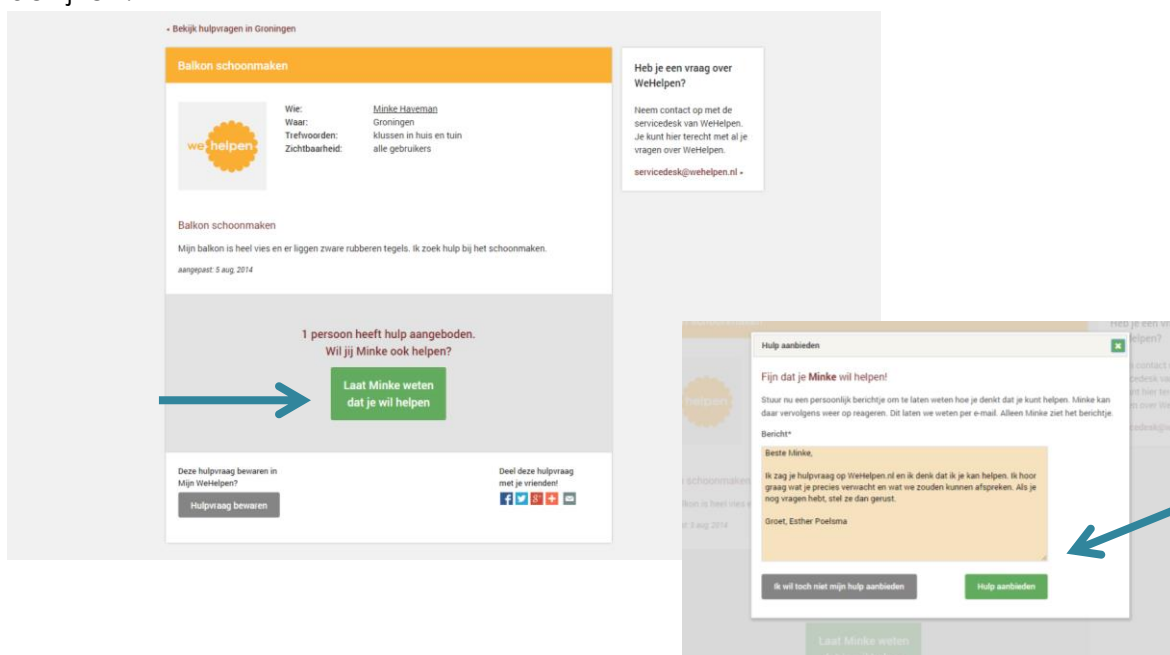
‹ Bekijk hulpvragen in Groningen

Balkon schoonmaken

we helpen

| Wie: | Minke Haveman |
|---|---|
| Waar: | Groningen |
| Trefwoorden: | klussen in huis en tuin |
| Zichtbaarheid: | alle gebruikers |

Balkon schoonmaken

Mijn balkon is heel vies en er liggen zware rubberen tegels. Ik zoek hulp bij het schoonmaken.

aangepast: 5 aug. 2014

1 persoon heeft hulp aangeboden.
Wil jij Minke ook helpen?

Laat Minke weten dat je wil helpen

Deze hulpvraag bewaren in Mijn WeHelpen?

Hulpvraag bewaren

Deel deze hulpvraag met je vrienden!

Heb je een vraag over WeHelpen?

Neem contact op met de servicedesk van WeHelpen. Je kunt hier terecht met al je vragen over WeHelpen.

servicedesk@wehelpen.nl ›

Hulp aanbieden

Fijn dat je Minke wil helpen!

Stuur nu een persoonlijk berichtje om te laten weten hoe je denkt dat je kunt helpen. Minke kan daar vervolgens weer op reageren. Dit laten we weten per e-mail. Alleen Minke ziet het berichtje.

Bericht*

Beste Minke,

Ik zag je hulpvraag op WeHelpen.nl en ik denk dat ik je kan helpen. Ik hoor graag wat je precies verwacht en wat we zouden kunnen afspreken. Als je nog vragen hebt, stel ze dan gerust.

Groet, Esther Poelsma

Ik wil toch niet mijn hulp aanbieden

Hulp aanbieden

Laat Minke weten